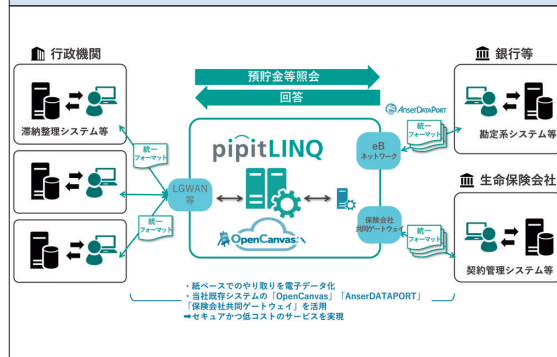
行政機関

滞納整理システム等

統一フォーマット

統一フォーマット

LGWAN等

預貯金等照会

回答

pipitLINQ

OpenCanvas

eBネットワーク

保険会社共同ゲートウェイ

AnserDATAPORT

統一フォーマット

統一フォーマット

銀行等

勘定系システム等

生命保険会社

契約管理システム等

・紙ベースでのやり取りを電子データ化
・当社既存システムの「OpenCanvas」「AnserDATAPORT」「保険会社共同ゲートウェイ」を活用
➡セキュアかつ低コストのサービスを実現